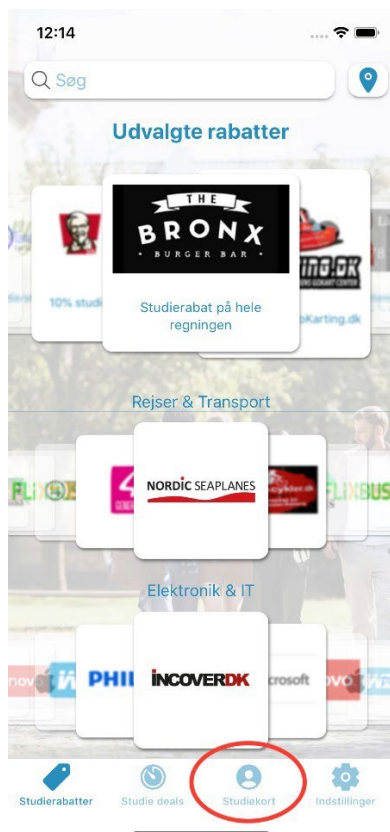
12:14

Søg

Udvalgte rabatter

THE BRONX BURGER BAR

10% studi

Studierabat på hele regningen

oKarting.dk

Rejser & Transport

FLIX

NORDIC SEAPLANES

FLIXBUS

Elektronik & IT

PHIL

INCOVERDK

crosoft

Studierabatter

Studie deals

Studiekort

Indstillinger